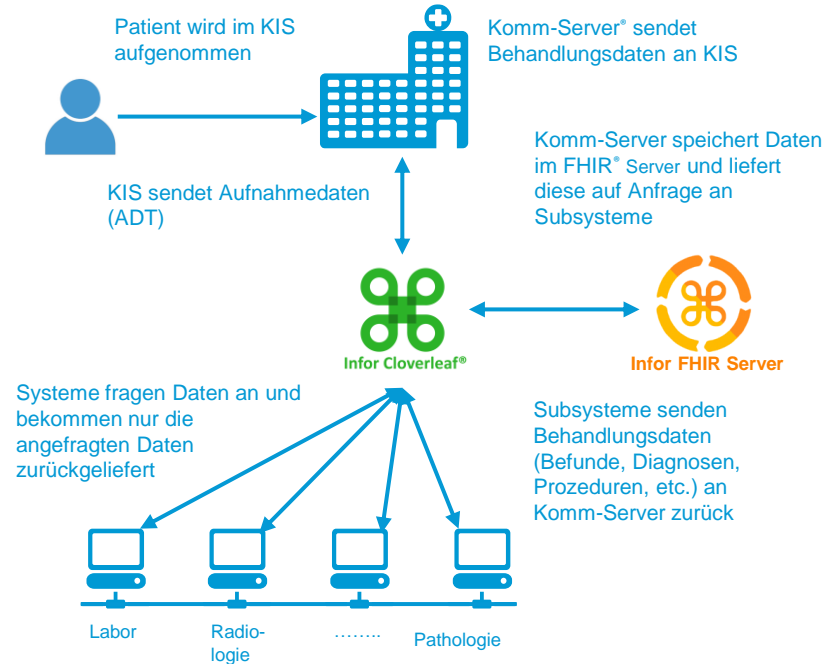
Patient wird im KIS aufgenommen

Komm-Server® sendet Behandlungsdaten an KIS

Komm-Server speichert Daten im FHIR® Server und liefert diese auf Anfrage an Subsysteme

KIS sendet Aufnahmedaten (ADT)

Infor Cloverleaf®

Infor FHIR Server

Systeme fragen Daten an und bekommen nur die angefragten Daten zurückgeliefert

Subsysteme senden Behandlungsdaten (Befunde, Diagnosen, Prozeduren, etc.) an Komm-Server zurück

Labor

Radio-logie

……..

Pathologie